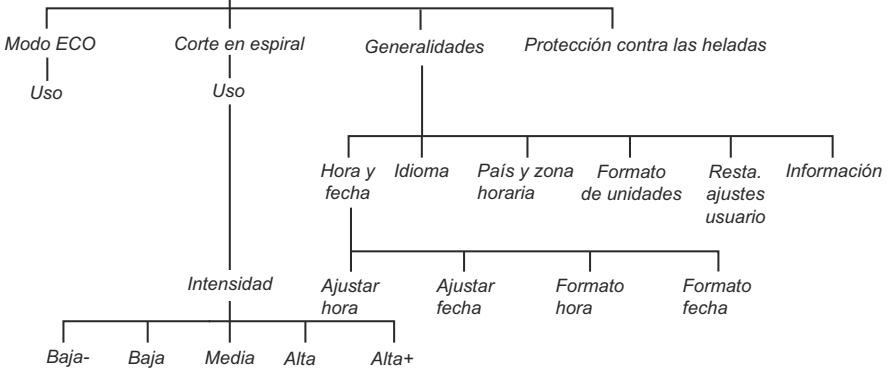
Modo ECO
Uso

Corte en espiral
Uso
Intensidad
Baja-
Baja
Media
Alta
Alta+

Generalidades
Hora y fecha
Ajustar hora
Ajustar fecha
Formato hora
Formato fecha
Idioma
País y zona horaria
Formato de unidades
Resta. ajustes usuario
Información

Protección contra las heladas